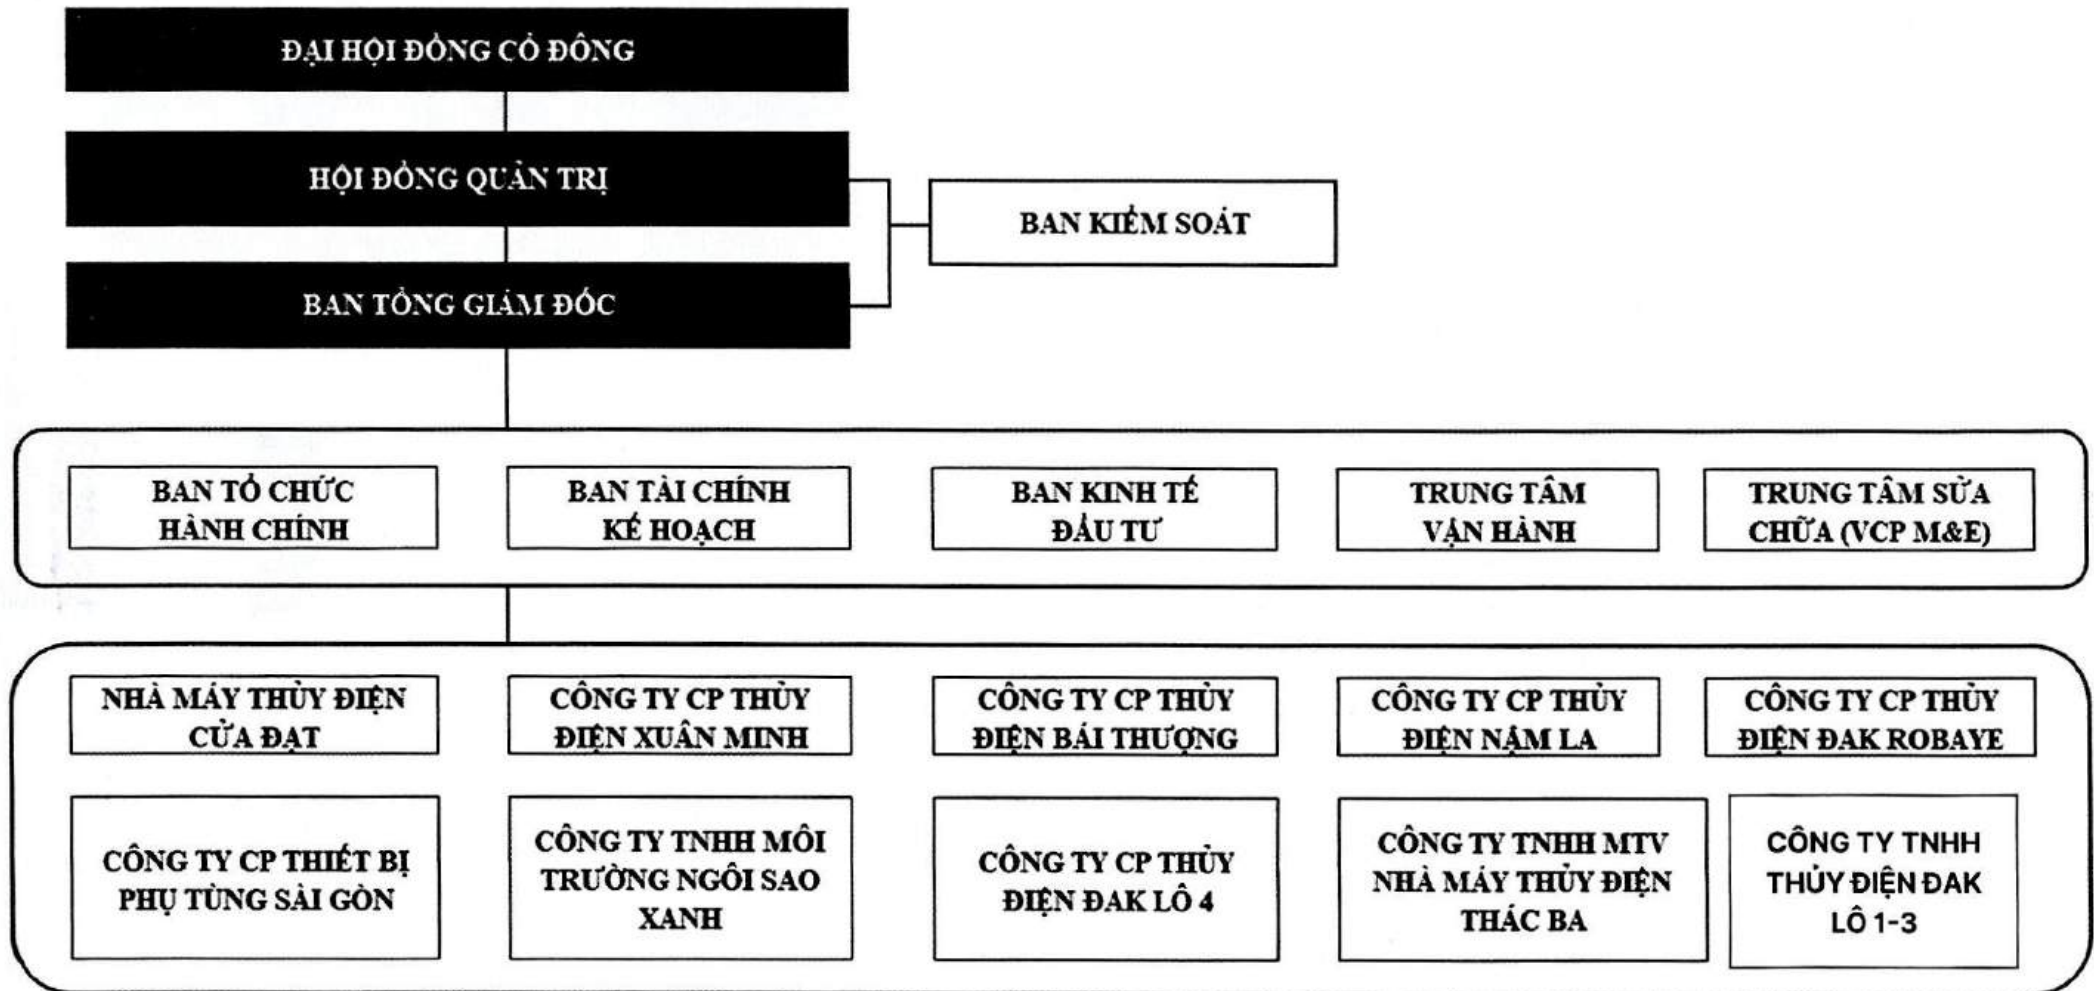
ĐẠI HỘI ĐỒNG CỔ ĐÔNG

HỘI ĐỒNG QUẢN TRỊ

BAN KIỂM SOÁT

BAN TỔNG GIÁM ĐỐC

BAN TỔ CHỨC HÀNH CHÍNH

BAN TÀI CHÍNH KẾ HOẠCH

BAN KINH TẾ ĐẦU TƯ

TRUNG TÂM VẬN HÀNH

TRUNG TÂM SỬA CHỮA (VCP M&E)

NHÀ MÁY THỦY ĐIỆN CỬA ĐẠT

CÔNG TY CP THỦY ĐIỆN XUÂN MINH

CÔNG TY CP THỦY ĐIỆN BÁI THƯỢNG

CÔNG TY CP THỦY ĐIỆN NẬM LA

CÔNG TY CP THỦY ĐIỆN ĐAK ROBAYE

CÔNG TY CP THIẾT BỊ PHỤ TÙNG SÀI GÒN

CÔNG TY TNHH MÔI TRƯỜNG NGÔI SAO XANH

CÔNG TY CP THỦY ĐIỆN ĐAK LÔ 4

CÔNG TY TNHH MTV NHÀ MÁY THỦY ĐIỆN THÁC BA

CÔNG TY TNHH THỦY ĐIỆN ĐAK LÔ 1-3